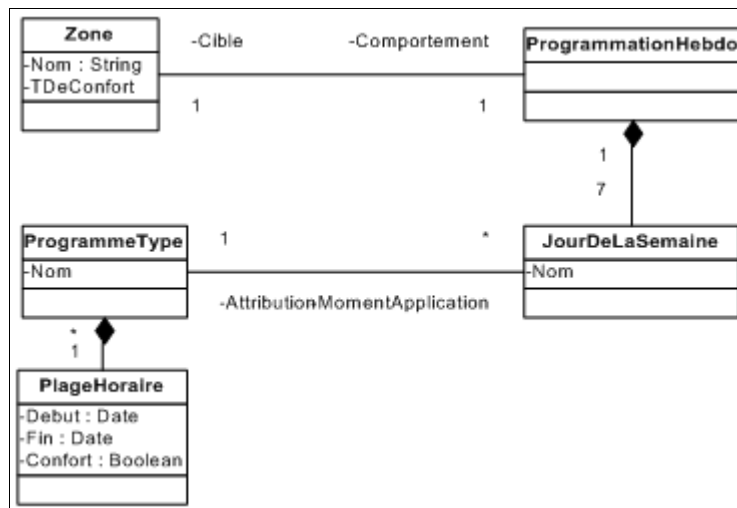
Zone
-Nom : String
-TDeConfort

-Cible

-Comportement

ProgrammationHebdo

1

1

1

7

ProgrammeType
-Nom

1

*

JourDeLaSemaine
-Nom

-AttributionMomentApplication

*
1

PlageHoraire
-Debut : Date
-Fin : Date
-Confort : Boolean